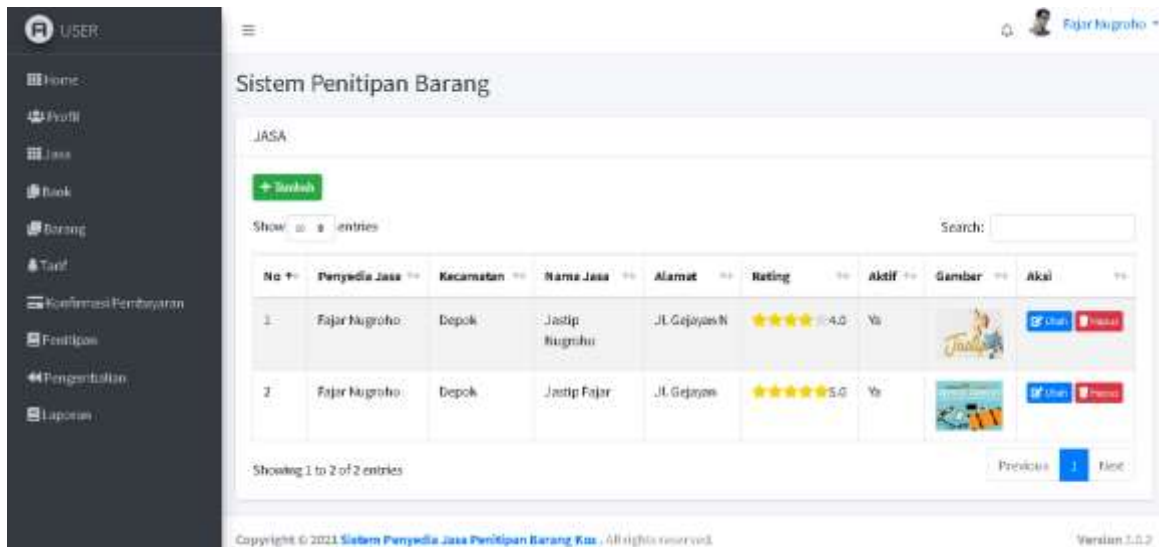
USER

Home
Profil
Jasa
Book
Barang
Tarif
Konfirmasi Pembayaran
Penitipan
Pengembalian
Laporan

Fajar Nugroho

Sistem Penitipan Barang

JASA

+ Tambah

Show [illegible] entries

Search:

| No | Penyedia Jasa | Kecamatan | Nama Jasa | Alamat | Rating | Aktif | Gambar | Aksi |
|---|---|---|---|---|---|---|---|---|
| 1 | Fajar Nugroho | Depok | Jastip Nugroho | Jl. Gejayan N | 4.0 | Ya | | Ubah Hapus |
| 2 | Fajar Nugroho | Depok | Jastip Fajar | Jl. Gejayan | 5.0 | Ya | | Ubah Hapus |

Showing 1 to 2 of 2 entries

Previous 1 Next

Copyright © 2021 Sistem Penyedia Jasa Penitipan Barang Kos . All rights reserved.

Version 1.0.2